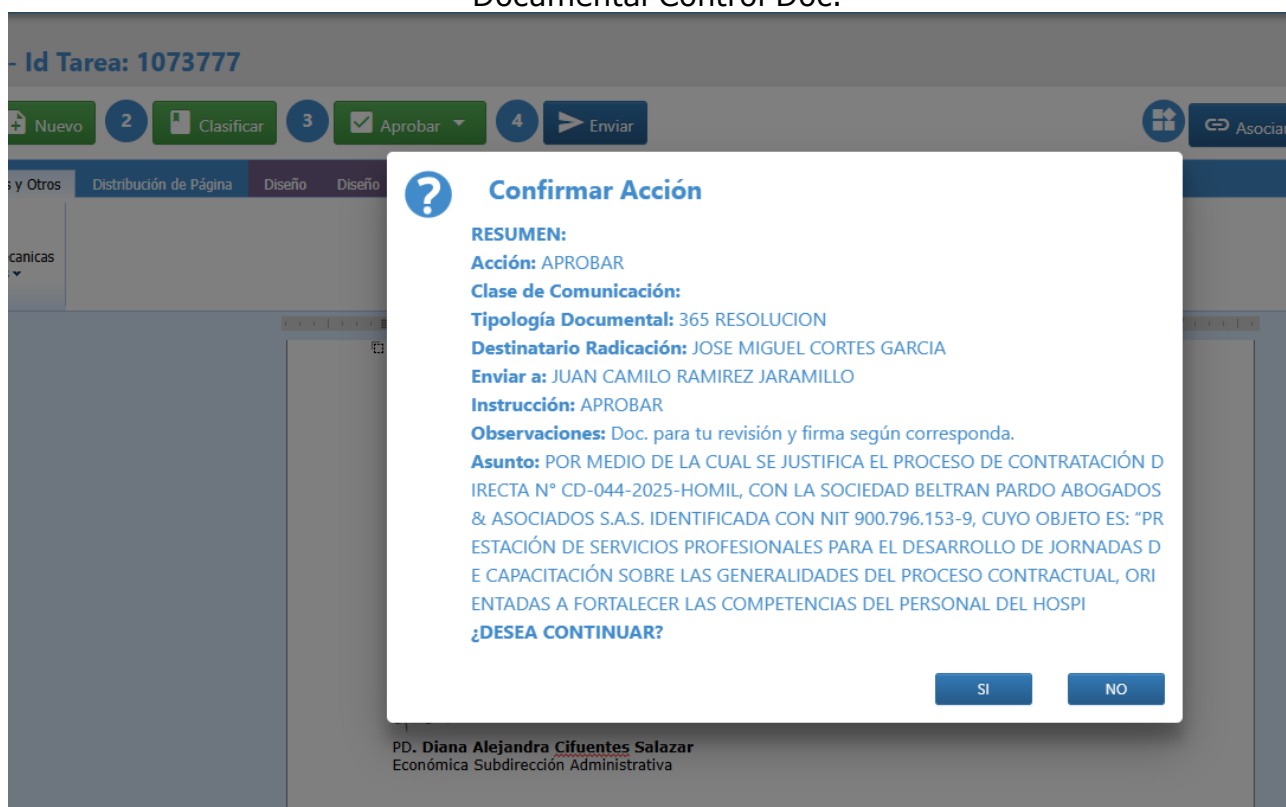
Documental Control Doc.

- Id Tarea: 1073777

Nuevo 2 Clasificar 3 Aprobar 4 Enviar

Asociar

s y Otros Distribución de Página Diseño Diseño

canicas

Confirmar Acción

RESUMEN:
Acción: APROBAR
Clase de Comunicación:
Tipología Documental: 365 RESOLUCION
Destinatario Radicación: JOSE MIGUEL CORTES GARCIA
Enviar a: JUAN CAMILO RAMIREZ JARAMILLO
Instrucción: APROBAR
Observaciones: Doc. para tu revisión y firma según corresponda.
Asunto: POR MEDIO DE LA CUAL SE JUSTIFICA EL PROCESO DE CONTRATACIÓN DIRECTA N° CD-044-2025-HOMIL, CON LA SOCIEDAD BELTRAN PARDO ABOGADOS & ASOCIADOS S.A.S. IDENTIFICADA CON NIT 900.796.153-9, CUYO OBJETO ES: "PRESTACIÓN DE SERVICIOS PROFESIONALES PARA EL DESARROLLO DE JORNADAS DE CAPACITACIÓN SOBRE LAS GENERALIDADES DEL PROCESO CONTRACTUAL, ORIENTADAS A FORTALECER LAS COMPETENCIAS DEL PERSONAL DEL HOSPI
¿DESEA CONTINUAR?

SI NO

PD. Diana Alejandra Cifuentes Salazar
Económica Subdirección Administrativa